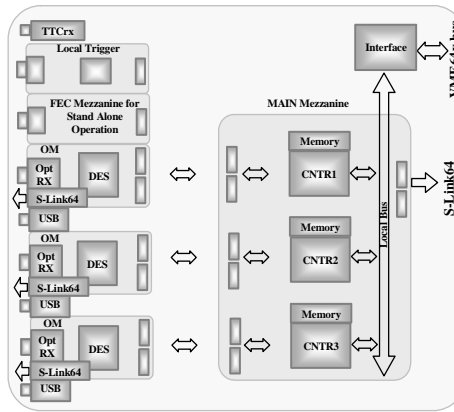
TTCrx

Local Trigger

FEC Mezzanine for Stand Alone Operation

OM
Opt RX
DES
S-Link64
USB

OM
Opt RX
DES
S-Link64
USB

OM
Opt RX
DES
S-Link64
USB

MAIN Mezzanine

Memory
CNTR1

Memory
CNTR2

Memory
CNTR3

Interface

Local Bus

VME64x bus

S-Link64